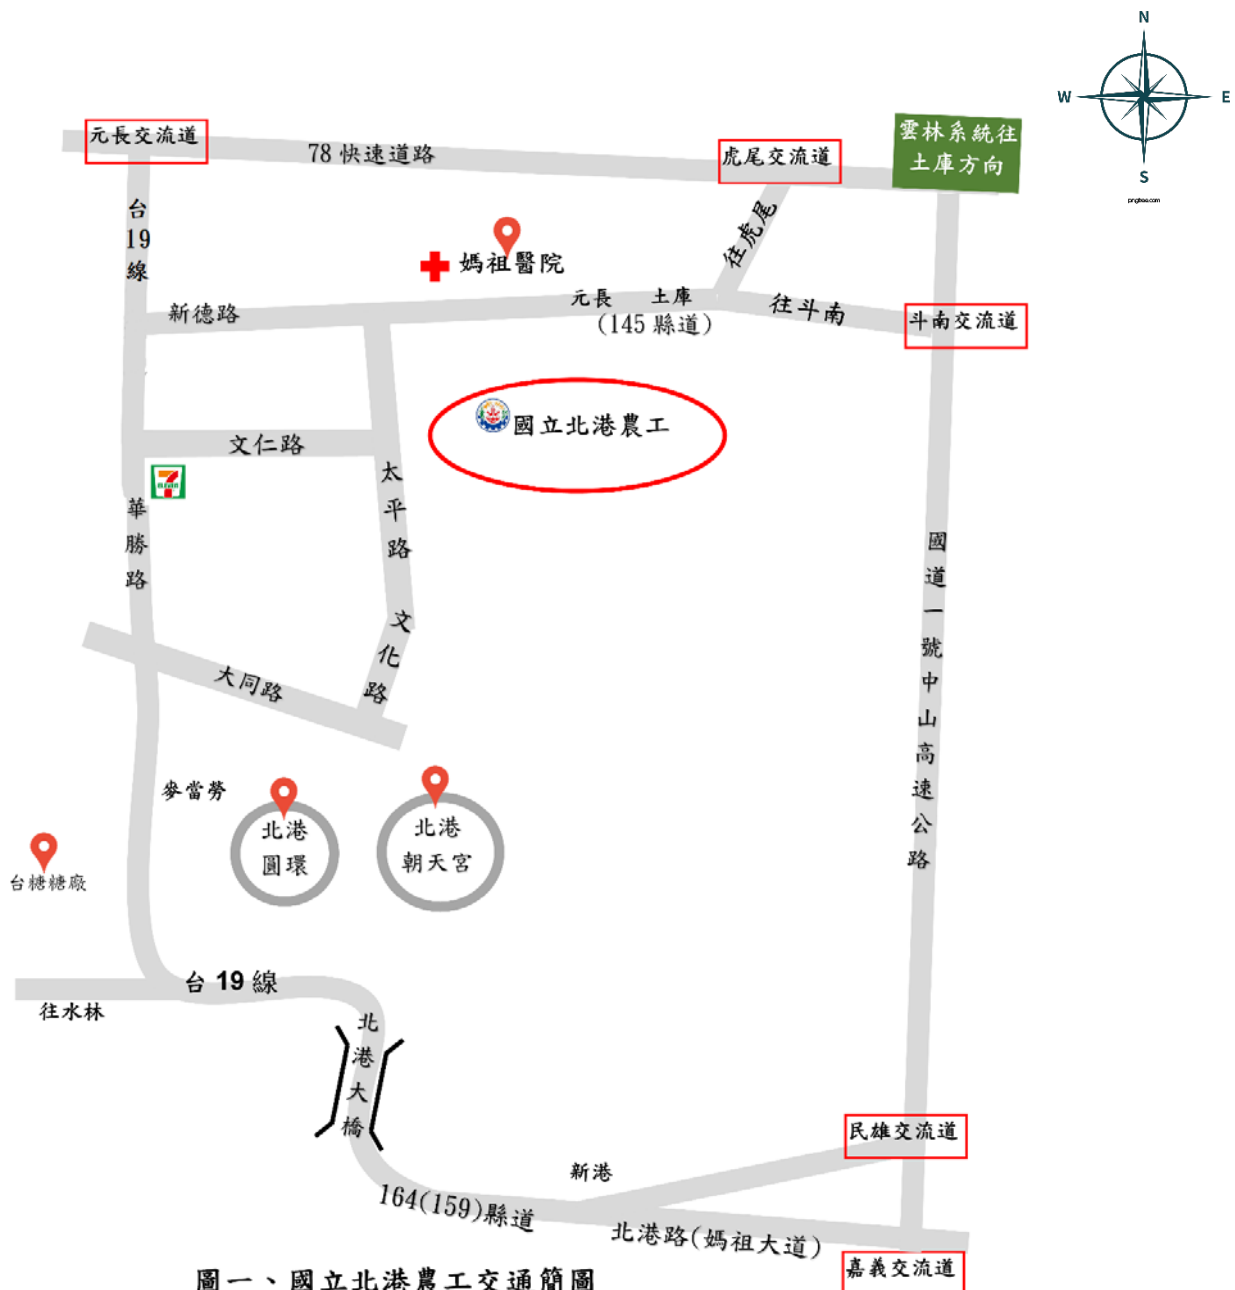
N
W
E
S
pngitem.com

元長交流道
78 快速道路
虎尾交流道
雲林系統往土庫方向
台19線
媽祖醫院
往虎尾
新德路
元長 土庫 (145 縣道)
往斗南
斗南交流道
國立北港農工
文仁路
太平路
華勝路
文化路
大同路
國道一號中山高速公路
麥當勞
北港圓環
北港朝天宮
台糖糖廠
台 19 線
往水林
北港大橋
民雄交流道
新港
164(159)縣道
北港路(媽祖大道)
嘉義交流道
圖一、國立北港農工交通簡圖